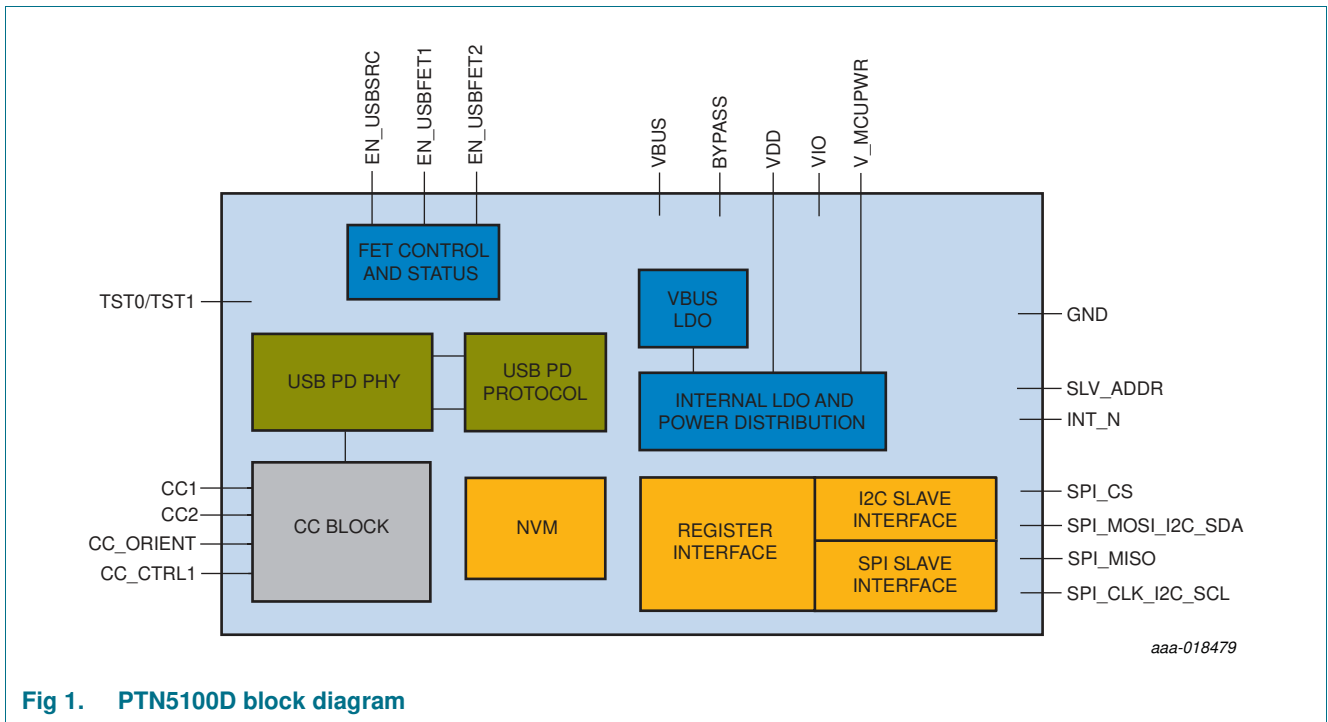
EN_USBSRC
EN_USBFET1
EN_USBFET2
VBUS
BYPASS
VDD
VIO
V_MCUPWR

FET CONTROL AND STATUS

TST0/TST1

VBUS LDO

GND

USB PD PHY

USB PD PROTOCOL

INTERNAL LDO AND POWER DISTRIBUTION

SLV_ADDR
INT_N

CC1
CC2
CC_ORIENT
CC_CTRL1

CC BLOCK

NVM

REGISTER INTERFACE

I2C SLAVE INTERFACE

SPI SLAVE INTERFACE

SPI_CS
SPI_MOSI_I2C_SDA
SPI_MISO
SPI_CLK_I2C_SCL

aaa-018479

Fig 1. PTN5100D block diagram